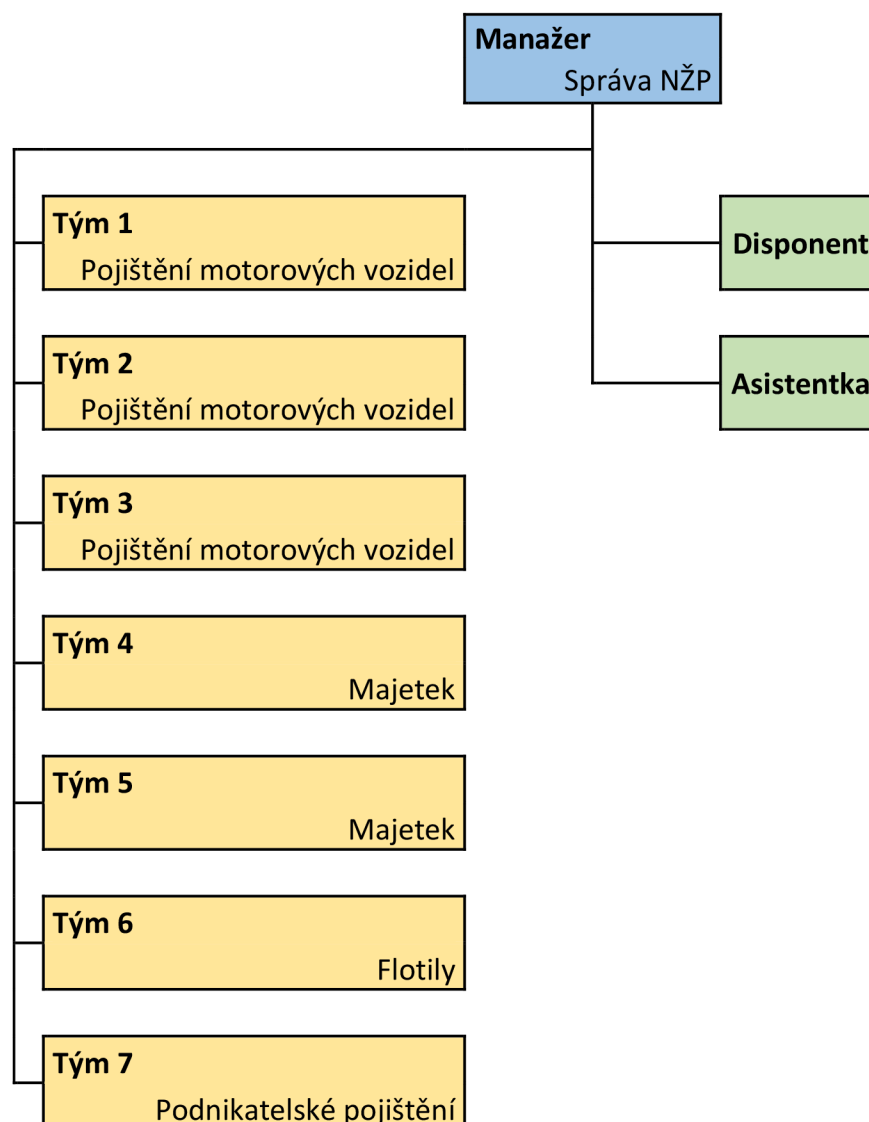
**Manažer**
Správa NŽP

**Tým 1**
Pojištění motorových vozidel

**Tým 2**
Pojištění motorových vozidel

**Tým 3**
Pojištění motorových vozidel

**Tým 4**
Majetek

**Tým 5**
Majetek

**Tým 6**
Flotily

**Tým 7**
Podnikatelské pojištění

**Disponent**

**Asistentka**